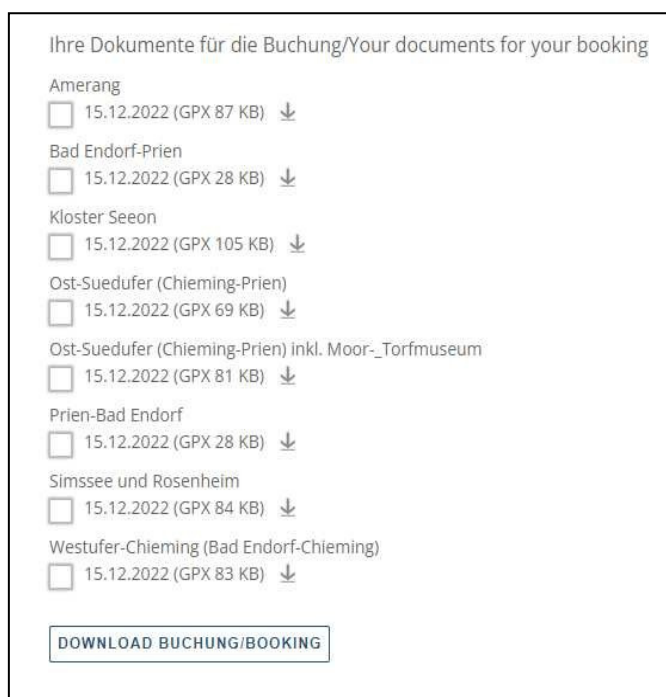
Ihre Dokumente für die Buchung/Your documents for your booking

Amerang
15.12.2022 (GPX 87 KB)

Bad Endorf-Prien
15.12.2022 (GPX 28 KB)

Kloster Seeon
15.12.2022 (GPX 105 KB)

Ost-Suedufer (Chieming-Prien)
15.12.2022 (GPX 69 KB)

Ost-Suedufer (Chieming-Prien) inkl. Moor-_Torfmuseum
15.12.2022 (GPX 81 KB)

Prien-Bad Endorf
15.12.2022 (GPX 28 KB)

Simssee und Rosenheim
15.12.2022 (GPX 84 KB)

Westufer-Chieming (Bad Endorf-Chieming)
15.12.2022 (GPX 83 KB)

DOWNLOAD BUCHUNG/BOOKING